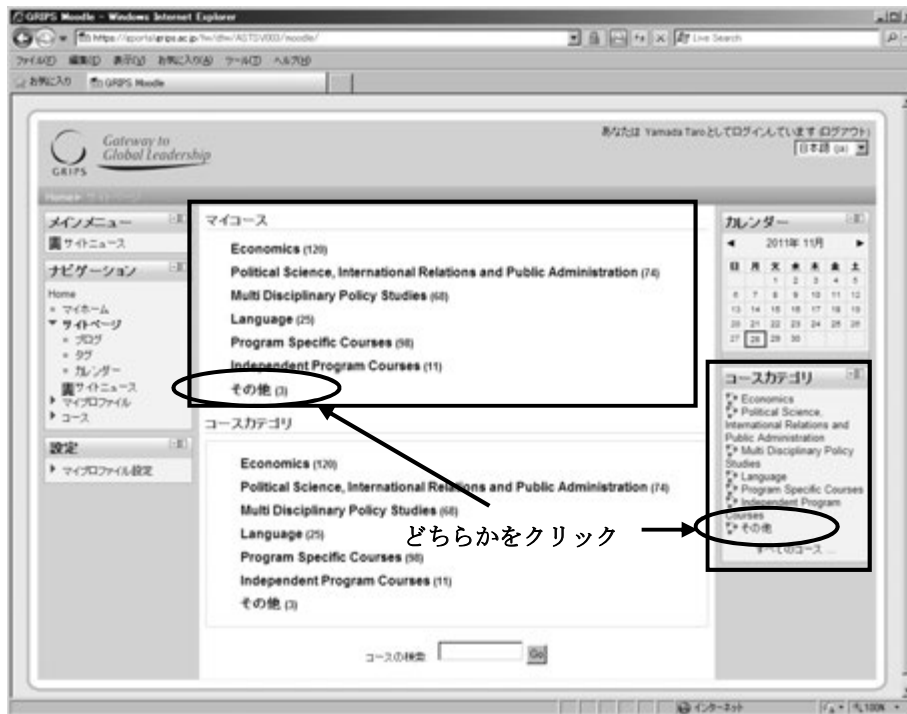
GRIPS Moodle - Windows Internet Explorer

https://eportal.grips.ac.jp/fw/dfw/ASTSV003/moodle/

Live Search

ファイル(F) 編集(E) 表示(V) お気に入り(A) ツール(T) ヘルプ(H)

お気に入り GRIPS Moodle

GRIPS Gateway to Global Leadership

あなたは Yamada Taro としてログインしています (ログアウト)

日本語 (ja)

Home ▶ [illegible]

メインメニュー

サイトニュース

ナビゲーション

Home
マイホーム
サイトページ
ブログ
タグ
カレンダー
サイトニュース
マイプロファイル
コース

設定

マイプロファイル設定

マイコース

Economics (120)
Political Science, International Relations and Public Administration (74)
Multi Disciplinary Policy Studies (68)
Language (25)
Program Specific Courses (98)
Independent Program Courses (11)
その他 (3)

コースカテゴリ

Economics (120)
Political Science, International Relations and Public Administration (74)
Multi Disciplinary Policy Studies (68)
Language (25)
Program Specific Courses (98)
Independent Program Courses (11)
その他 (3)

どちらかをクリック

コースの検索: Go

カレンダー

2011年 11月

| 日 | 月 | 火 | 水 | 木 | 金 | 土 |
|---|---|---|---|---|---|---|
| | | 1 | 2 | 3 | 4 | 5 |
| 6 | 7 | 8 | 9 | 10 | 11 | 12 |
| 13 | 14 | 15 | 16 | 17 | 18 | 19 |
| 20 | 21 | 22 | 23 | 24 | 25 | 26 |
| 27 | 28 | 29 | 30 | | | |

コースカテゴリ

Economics
Political Science, International Relations and Public Administration
Multi Disciplinary Policy Studies
Language
Program Specific Courses
Independent Program Courses
その他
すべてのコース ...

インターネット

100%